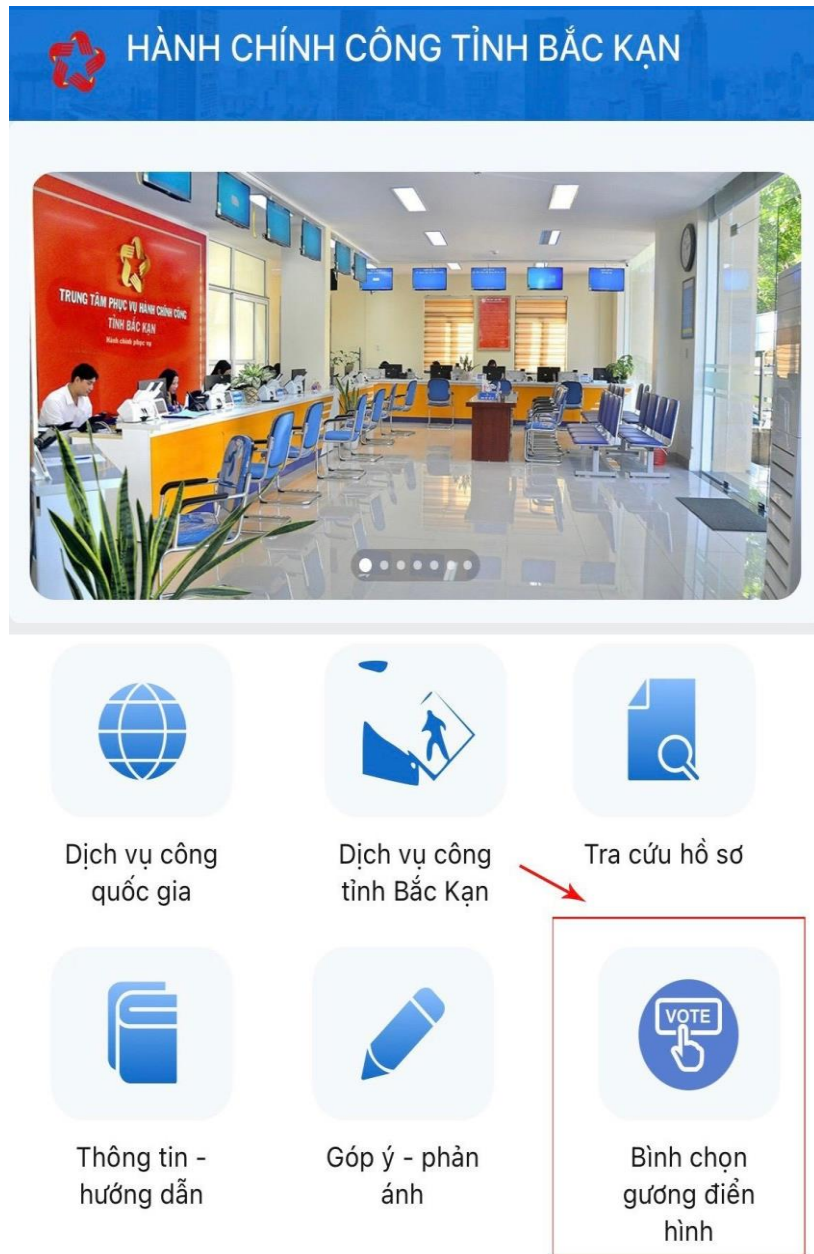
HÀNH CHÍNH CÔNG TỈNH BẮC KẠN

TRUNG TÂM PHỤC VỤ HÀNH CHÍNH CÔNG TỈNH BẮC KẠN

Hành chính phục vụ

Dịch vụ công quốc gia

Dịch vụ công tỉnh Bắc Kạn

Tra cứu hồ sơ

Thông tin - hướng dẫn

Góp ý - phản ánh

VOTE

Bình chọn gương điển hình